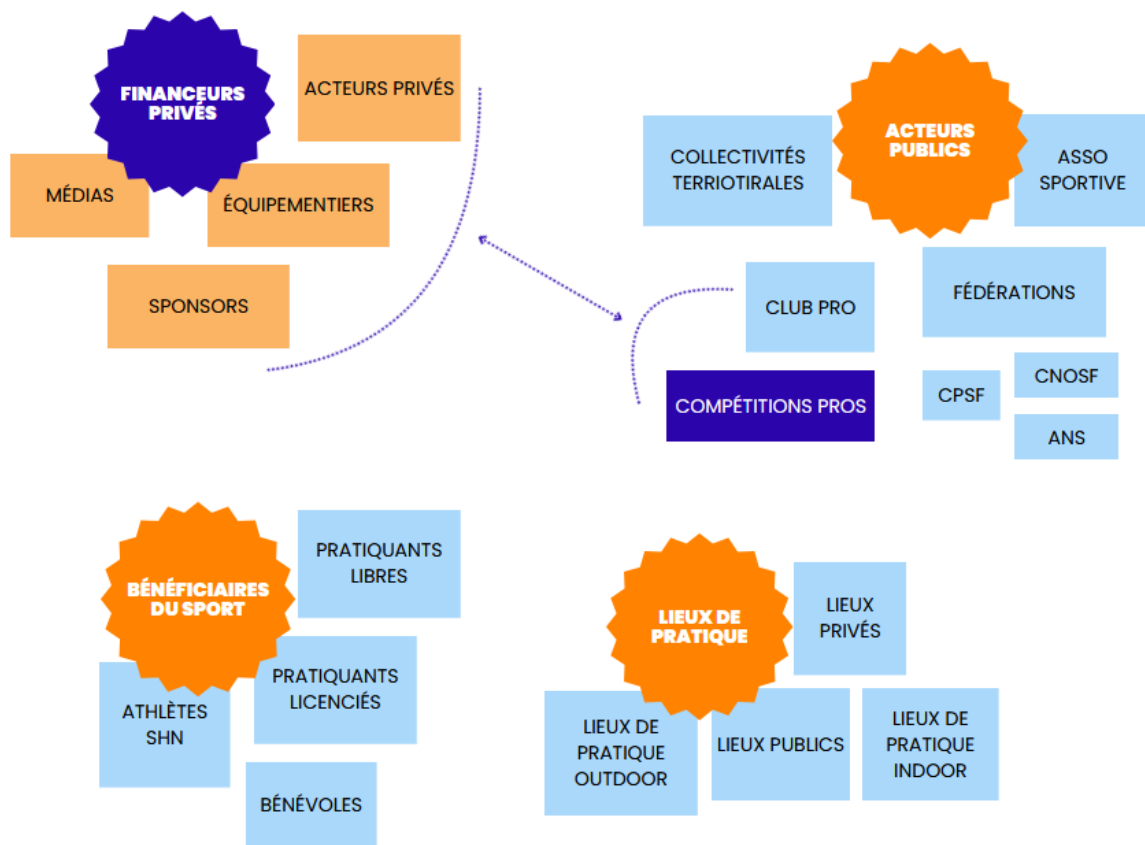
FINANCEURS PRIVÉS

ACTEURS PRIVÉS

MÉDIAS

ÉQUIPEMENTIERS

SPONSORS

ACTEURS PUBLICS

COLLECTIVITÉS TERRIOTIRALES

ASSO SPORTIVE

FÉDÉRATIONS

CLUB PRO

COMPÉTITIONS PROS

CPSF

CNOSF

ANS

BÉNÉFICIAIRES DU SPORT

PRATIQUANTS LIBRES

ATHLÈTES SHN

PRATIQUANTS LICENCIÉS

BÉNÉVOLES

LIEUX DE PRATIQUE

LIEUX PRIVÉS

LIEUX DE PRATIQUE OUTDOOR

LIEUX PUBLICS

LIEUX DE PRATIQUE INDOOR